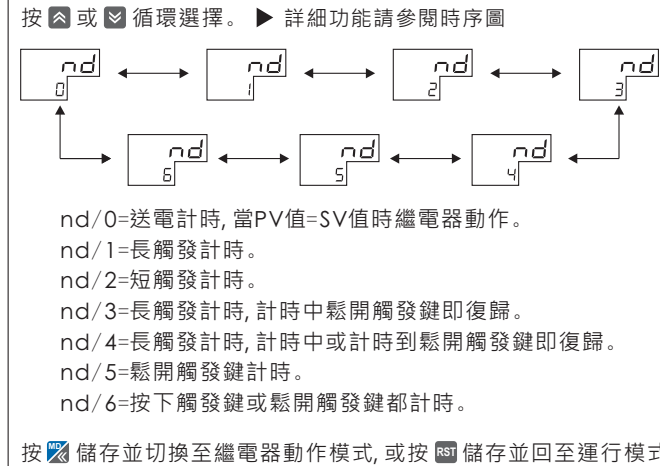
按 ⊼ 或 ⊻ 循環選擇。 ▶ 詳細功能請參閱時序圖

nd 0 ⟷ nd 1 ⟷ nd 2 ⟷ nd 3

nd 6 ⟷ nd 5 ⟷ nd 4

nd/0=送電計時, 當PV值=SV值時繼電器動作。
nd/1=長觸發計時。
nd/2=短觸發計時。
nd/3=長觸發計時, 計時中鬆開觸發鍵即復歸。
nd/4=長觸發計時, 計時中或計時到鬆開觸發鍵即復歸。
nd/5=鬆開觸發鍵計時。
nd/6=按下觸發鍵或鬆開觸發鍵都計時。

按 MD 儲存並切換至繼電器動作模式, 或按 RST 儲存並回至運行模式